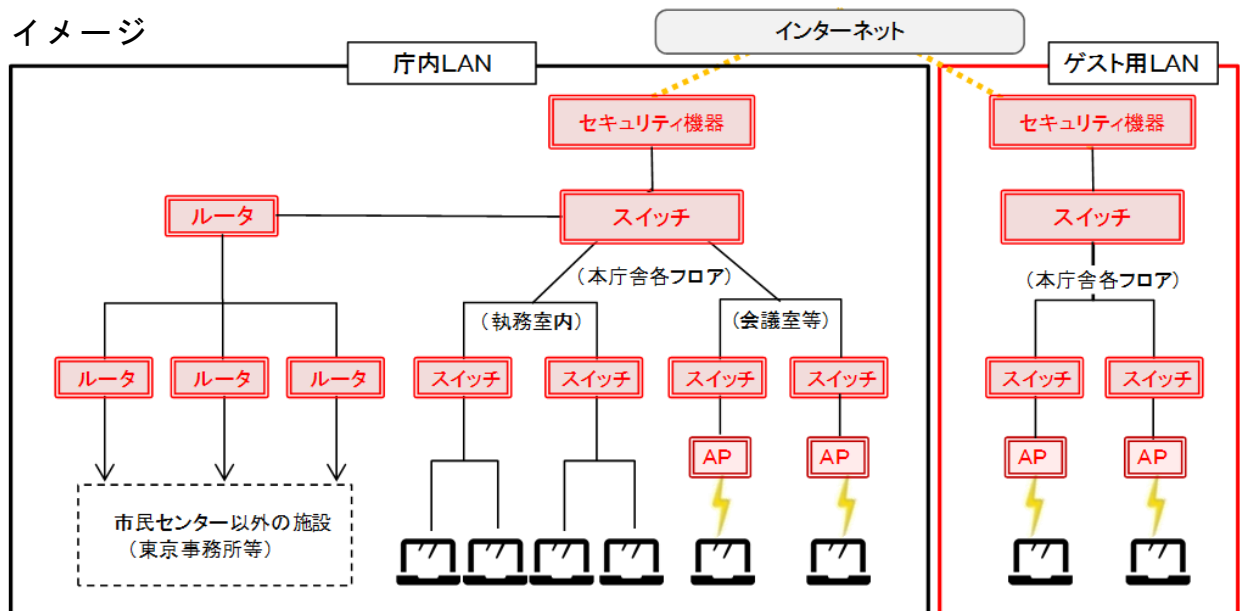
イメージ

インターネット

庁内LAN

セキュリティ機器

ルータ

スイッチ

（本庁舎各フロア）

（執務室内）

（会議室等）

ルータ

ルータ

ルータ

スイッチ

スイッチ

スイッチ

スイッチ

AP

AP

市民センター以外の施設
（東京事務所等）

ゲスト用LAN

セキュリティ機器

スイッチ

（本庁舎各フロア）

スイッチ

スイッチ

AP

AP